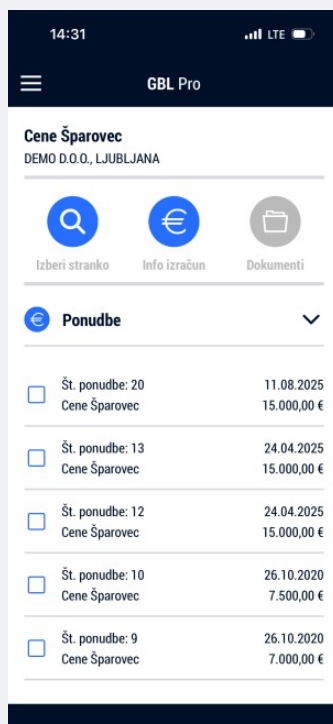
14:31
LTE

GBL Pro

Cene Šparovec
DEMO D.O.O., LJUBLJANA

Izberi stranko
Info izračun
Dokumenti

Ponudbe

Št. ponudbe: 20
Cene Šparovec
11.08.2025
15.000,00 €

Št. ponudbe: 13
Cene Šparovec
24.04.2025
15.000,00 €

Št. ponudbe: 12
Cene Šparovec
24.04.2025
15.000,00 €

Št. ponudbe: 10
Cene Šparovec
26.10.2020
7.500,00 €

Št. ponudbe: 9
Cene Šparovec
26.10.2020
7.000,00 €